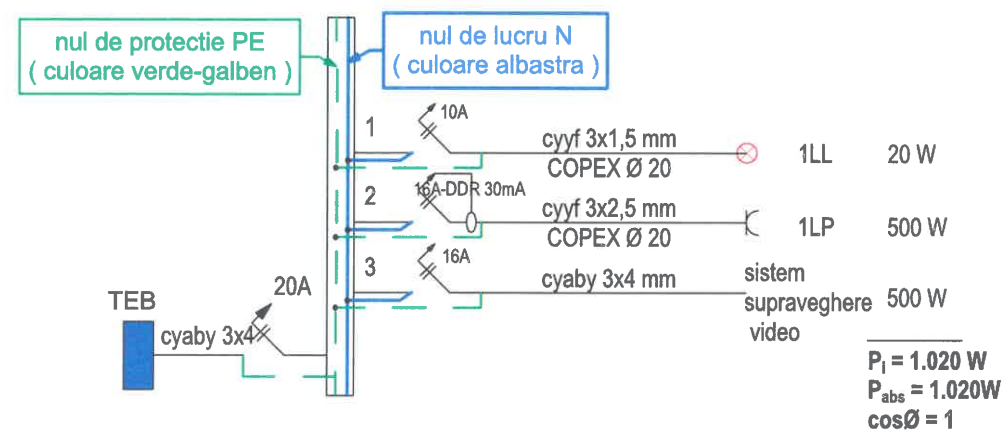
nul de protectie PE
( culoare verde-galben )

nul de lucru N
( culoare albastra )

1
10A
cyyf 3x1,5 mm
COPEX Ø 20
1LL
20 W

2
16A-DDR 30mA
cyyf 3x2,5 mm
COPEX Ø 20
1LP
500 W

3
16A
cyaby 3x4 mm
sistem supraveghere video
500 W

TEB
20A
cyaby 3x4

$P_i$ = 1.020 W
$P_{abs}$ = 1.020W
cosØ = 1